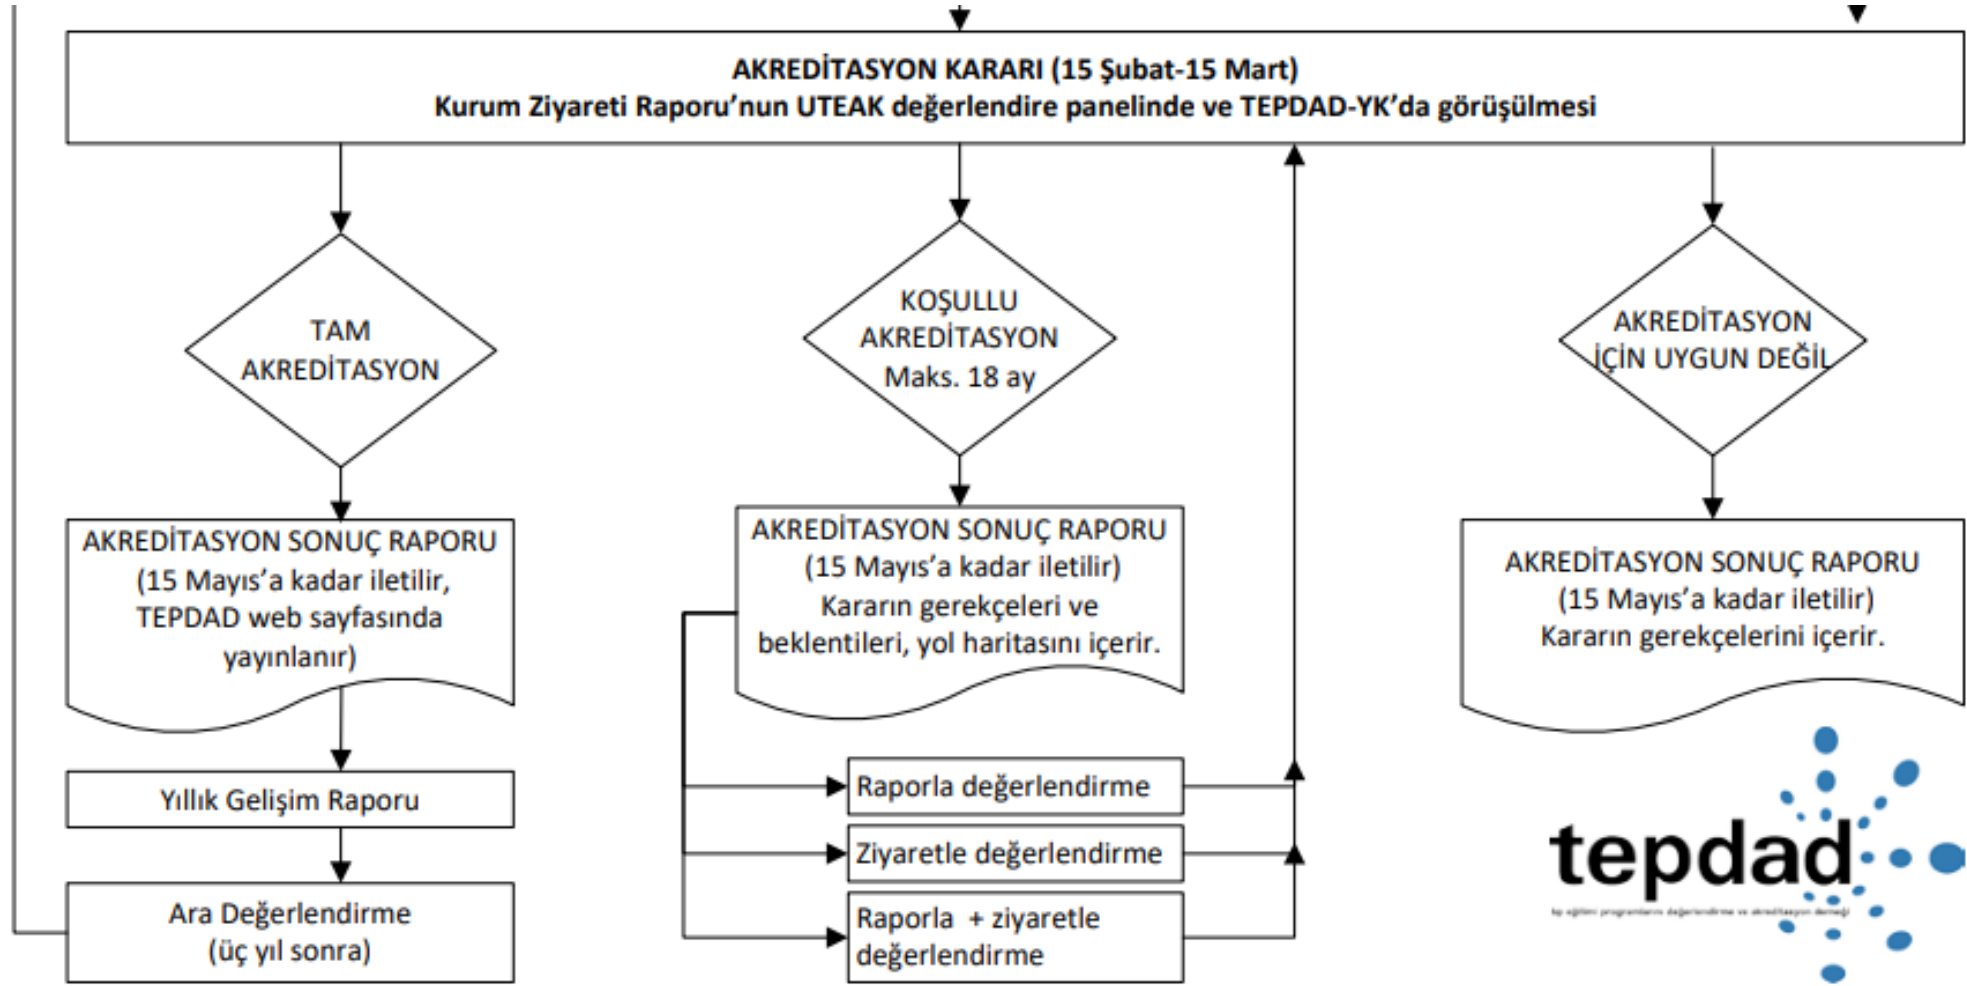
AKREDİTASYON KARARI (15 Şubat-15 Mart)
Kurum Ziyareti Raporu'nun UTEAK değerlendire panelinde ve TEPDAD-YK'da görüşülmesi

TAM AKREDİTASYON

KOŞULLU AKREDİTASYON Maks. 18 ay

AKREDİTASYON İÇİN UYGUN DEĞİL

AKREDİTASYON SONUÇ RAPORU (15 Mayıs'a kadar iletilir, TEPDAD web sayfasında yayınlanır)

AKREDİTASYON SONUÇ RAPORU (15 Mayıs'a kadar iletilir) Kararın gerekçeleri ve beklentileri, yol haritasını içerir.

AKREDİTASYON SONUÇ RAPORU (15 Mayıs'a kadar iletilir) Kararın gerekçelerini içerir.

Yıllık Gelişim Raporu

Ara Değerlendirme (üç yıl sonra)

Raporla değerlendirme

Ziyaretle değerlendirme

Raporla + ziyaretle değerlendirme

tepdad
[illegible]